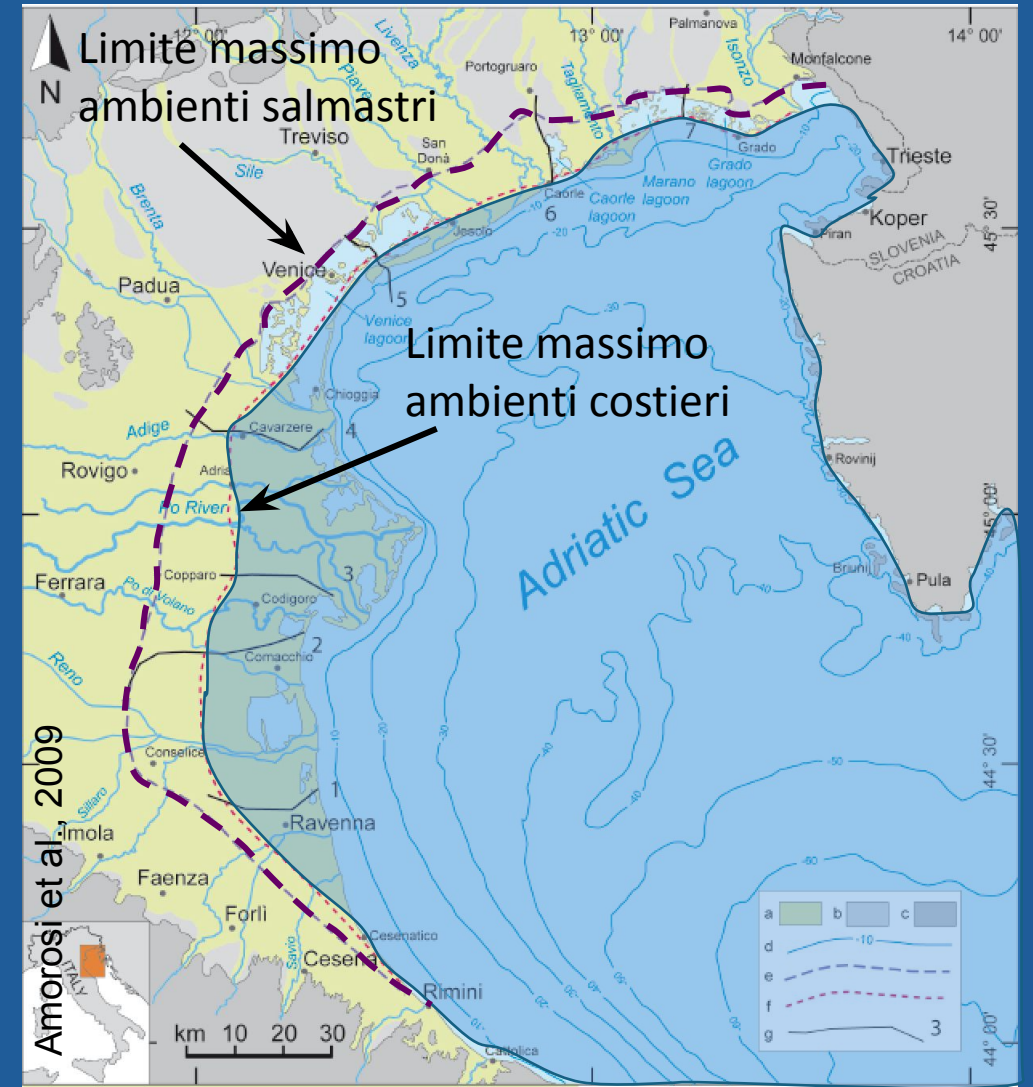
N

Limite massimo ambienti salmastri

Limite massimo ambienti costieri

Amorosi et al., 2009

12° 00'
13° 00'
14° 00'
Palmanova
Isonzo
Monfalcone
Livenza
Piave
Portogruaro
Tagliamento
Treviso
San Donà
Sile
Brenta
Caorle
Grado
Trieste
Marano lagoon
Grado lagoon
Caorle lagoon
Koper
Piran
SLOVENIA
CROATIA
45° 30'
Jesolo
Venice
Venice lagoon
Padua
Chioggia
Adige
Cavarzere
Rovigo
Adria
Po River
Rovinij
Adriatic Sea
45° 00'
Ferrara
Copparo
Po di Volano
Codigoro
Brioni
Pula
Reno
Comacchio
Conselice
44° 30'
Sillaro
Imola
Ravenna
Faenza
Forlì
Savio
Cesenatico
Cesena
Rimini
Cattolica
44° 00'
ITALY
km 10 20 30
1
2
3
4
5
6
7
-10
-20
-30
-40
-50
-60
-70
-80
-90
a
b
c
d
e
f
g
3